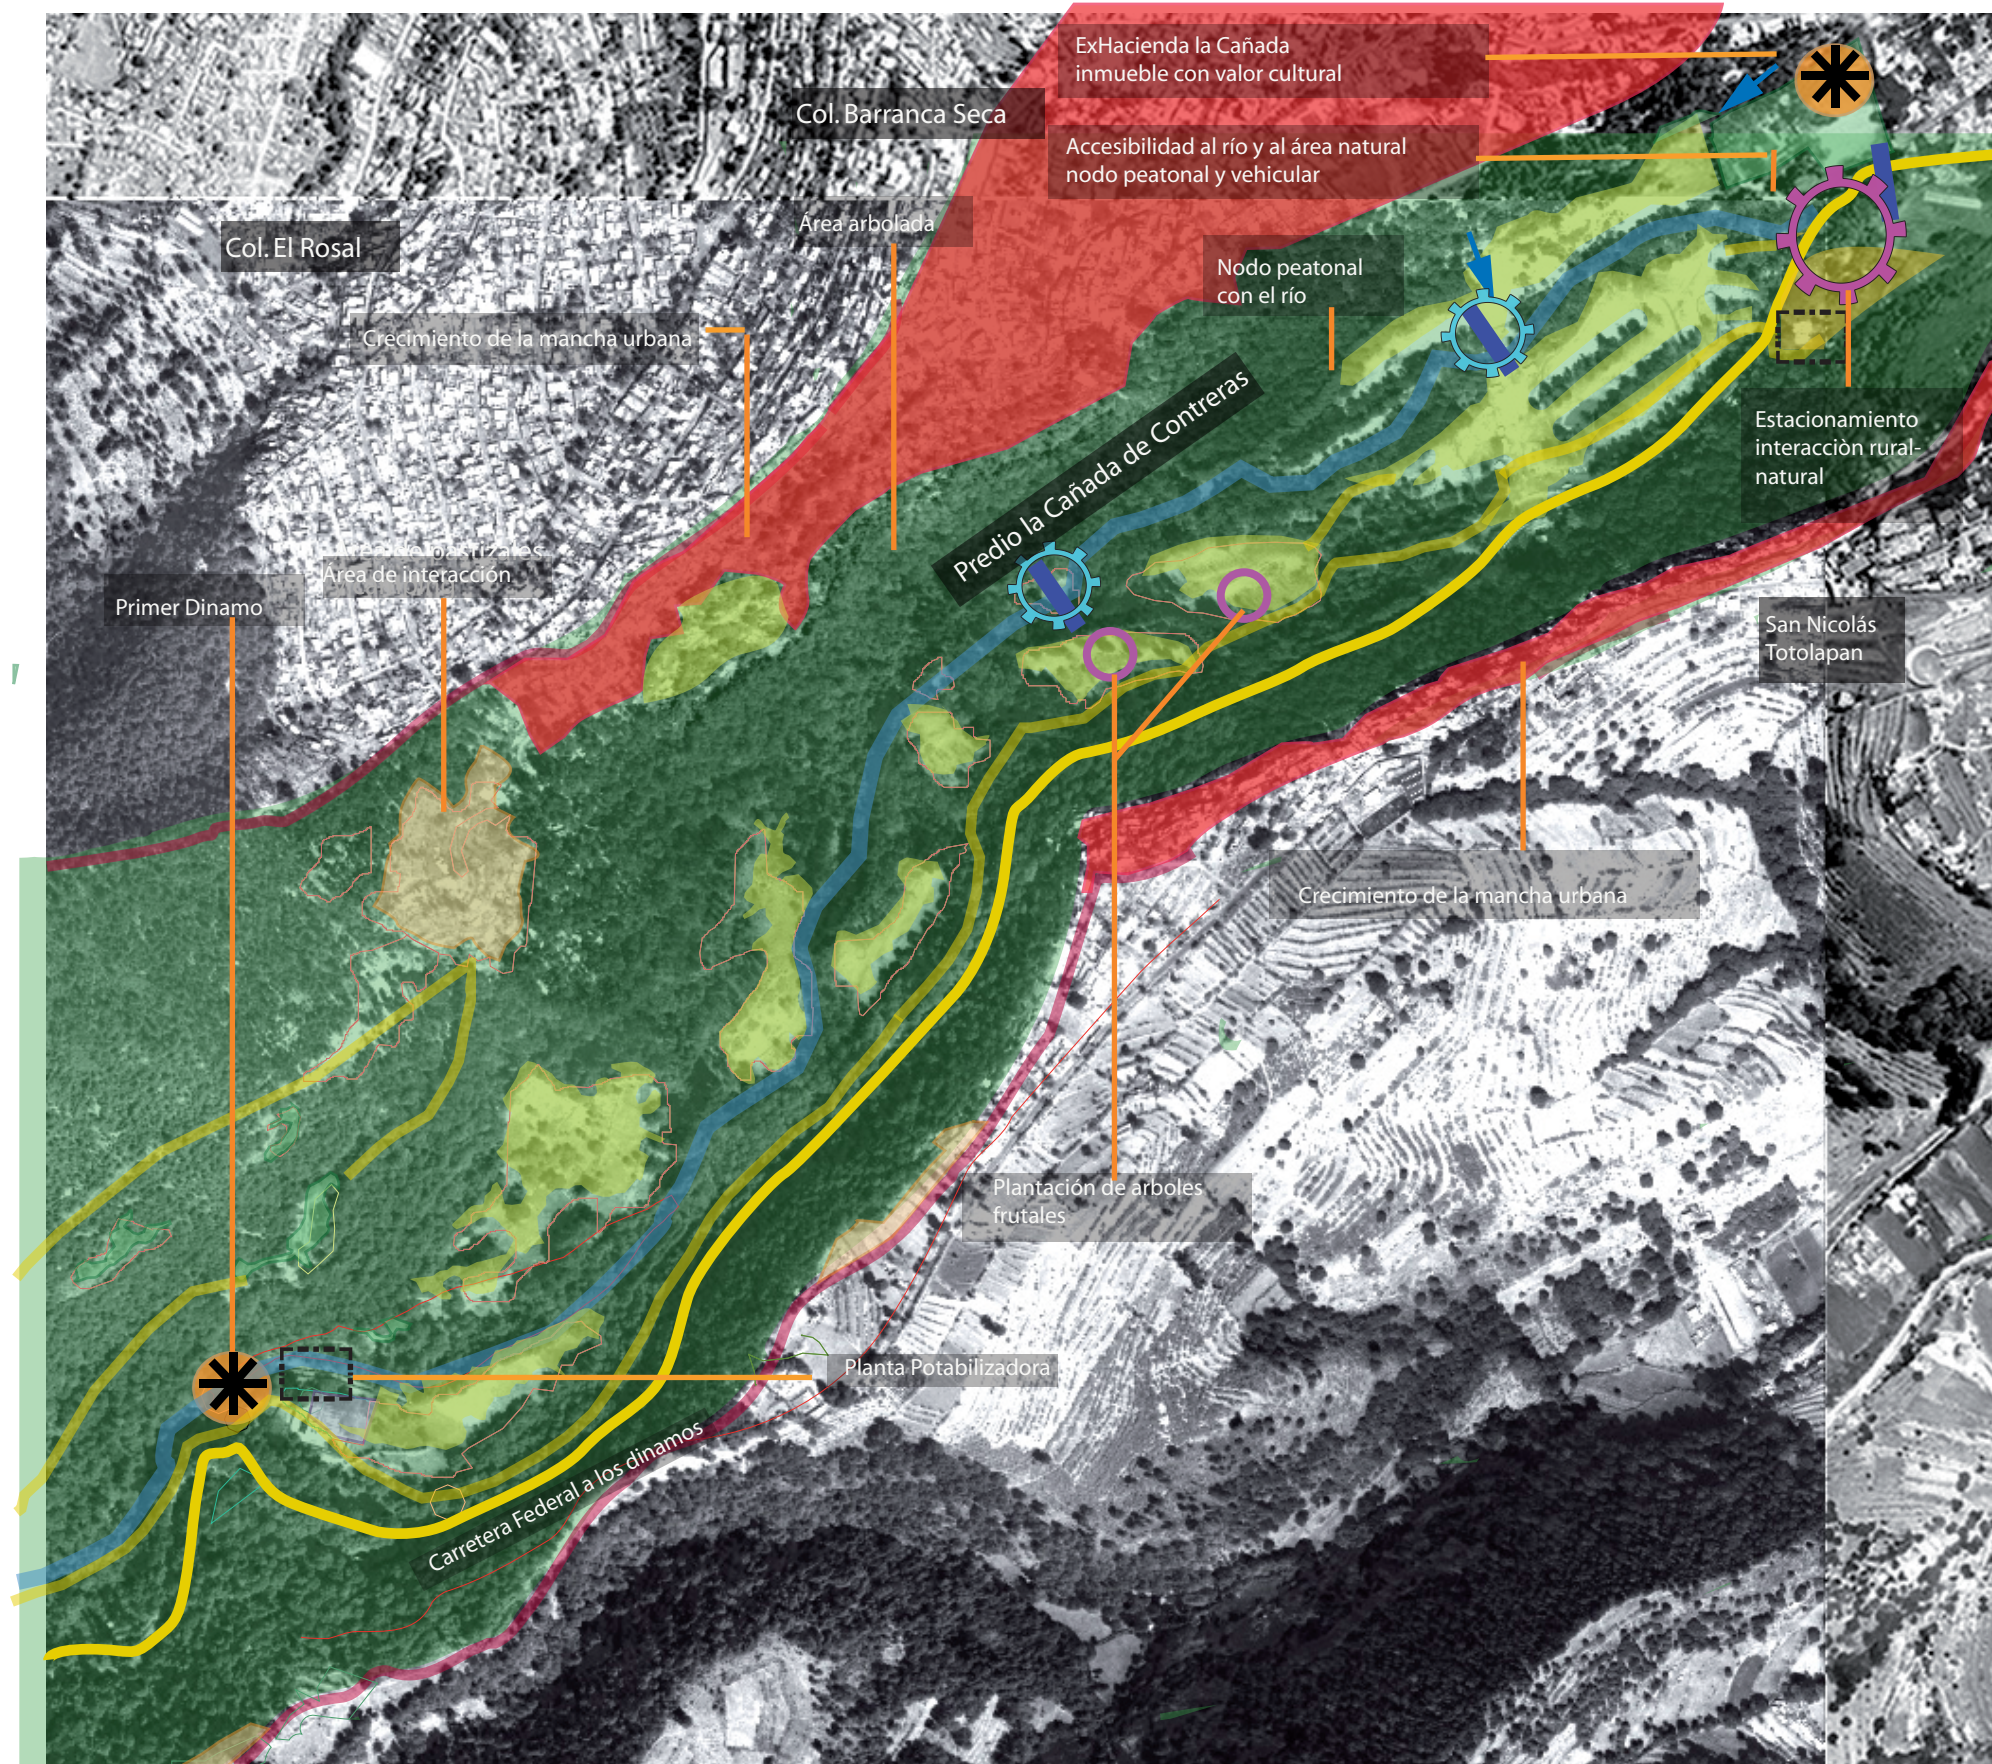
ExHacienda la Cañada
inmueble con valor cultural

Col. Barranca Seca

Accesibilidad al río y al área natural
nodo peatonal y vehicular

Col. El Rosal

Area arbolada

Nodo peatonal
con el río

Crecimiento de la mancha urbana

Predio la Cañada de Contreras

Estacionamiento
interacción rural-natural

Area de interacción

Primer Dinamo

San Nicolás
Totolapan

Crecimiento de la mancha urbana

Plantación de arboles frutales

Planta Potabilizadora

Carretera Federal a los dinamos